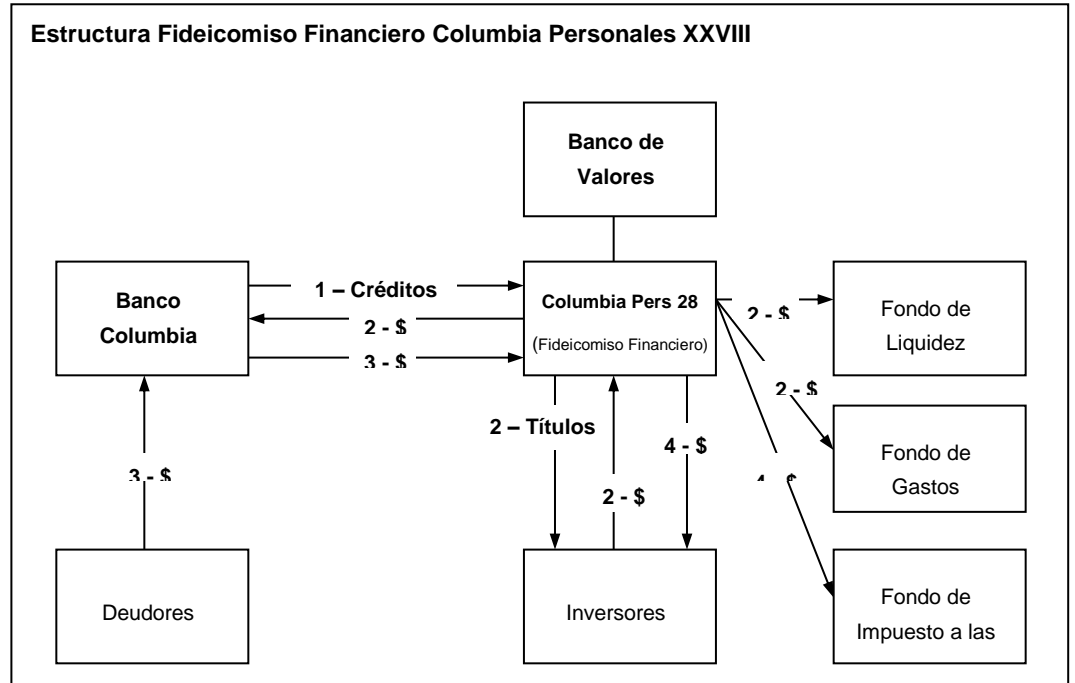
Estructura Fideicomiso Financiero Columbia Personales XXVIII

Banco de Valores

Banco Columbia

1 – Créditos

2 - $

3 - $

Columbia Pers 28

(Fideicomiso Financiero)

2 - $

Fondo de Liquidez

2 - $

Fondo de Gastos

4 - $

Fondo de Impuesto a las

2 – Títulos

2 - $

4 - $

3 - $

Deudores

Inversores